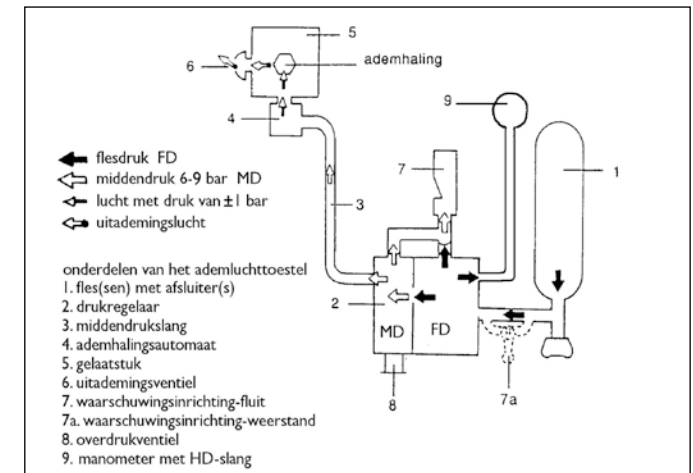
5

6

ademhaling

4

9

flesdruk FD
middendruk 6-9 bar MD
lucht met druk van ± 1 bar
uitademingslucht

7

1

3

onderdelen van het ademluchttoestel
1. fles(sen) met afsluiter(s)
2. drukregelaar
3. middendrukslang
4. ademhalingsautomaat
5. gelaatstuk
6. uitademingsventiel
7. waarschuwingsinrichting-fluit
7a. waarschuwingsinrichting-weerstand
8. overdrukventiel
9. manometer met HD-slang

2

MD

FD

8

7a